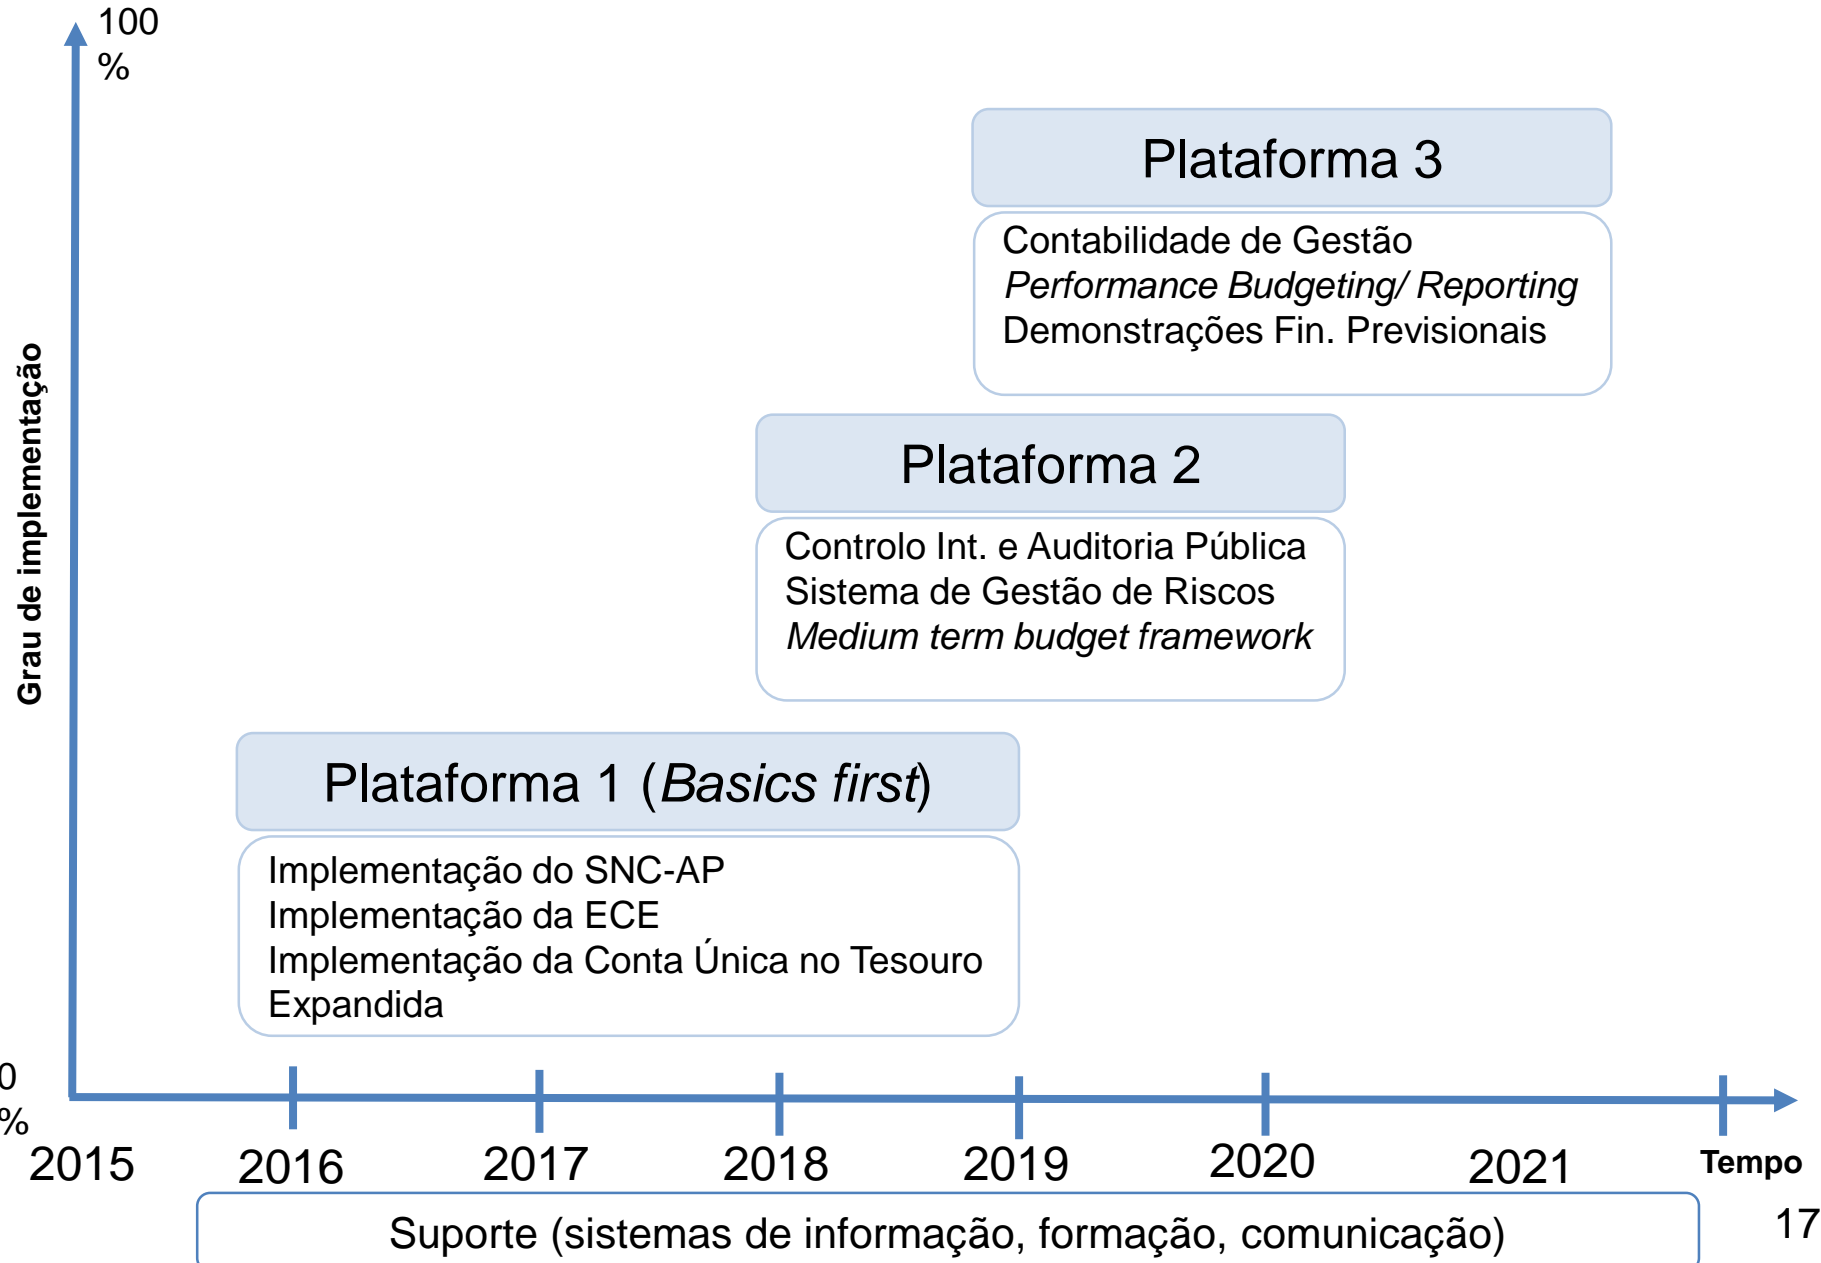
100 %

Grau de implementação

Plataforma 3

Contabilidade de Gestão
*Performance Budgeting/ Reporting*
Demonstrações Fin. Previsionais

Plataforma 2

Controlo Int. e Auditoria Pública
Sistema de Gestão de Riscos
*Medium term budget framework*

Plataforma 1 (*Basics first*)

Implementação do SNC-AP
Implementação da ECE
Implementação da Conta Única no Tesouro Expandida

0 %

2015 2016 2017 2018 2019 2020 2021 Tempo

Suporte (sistemas de informação, formação, comunicação)

17